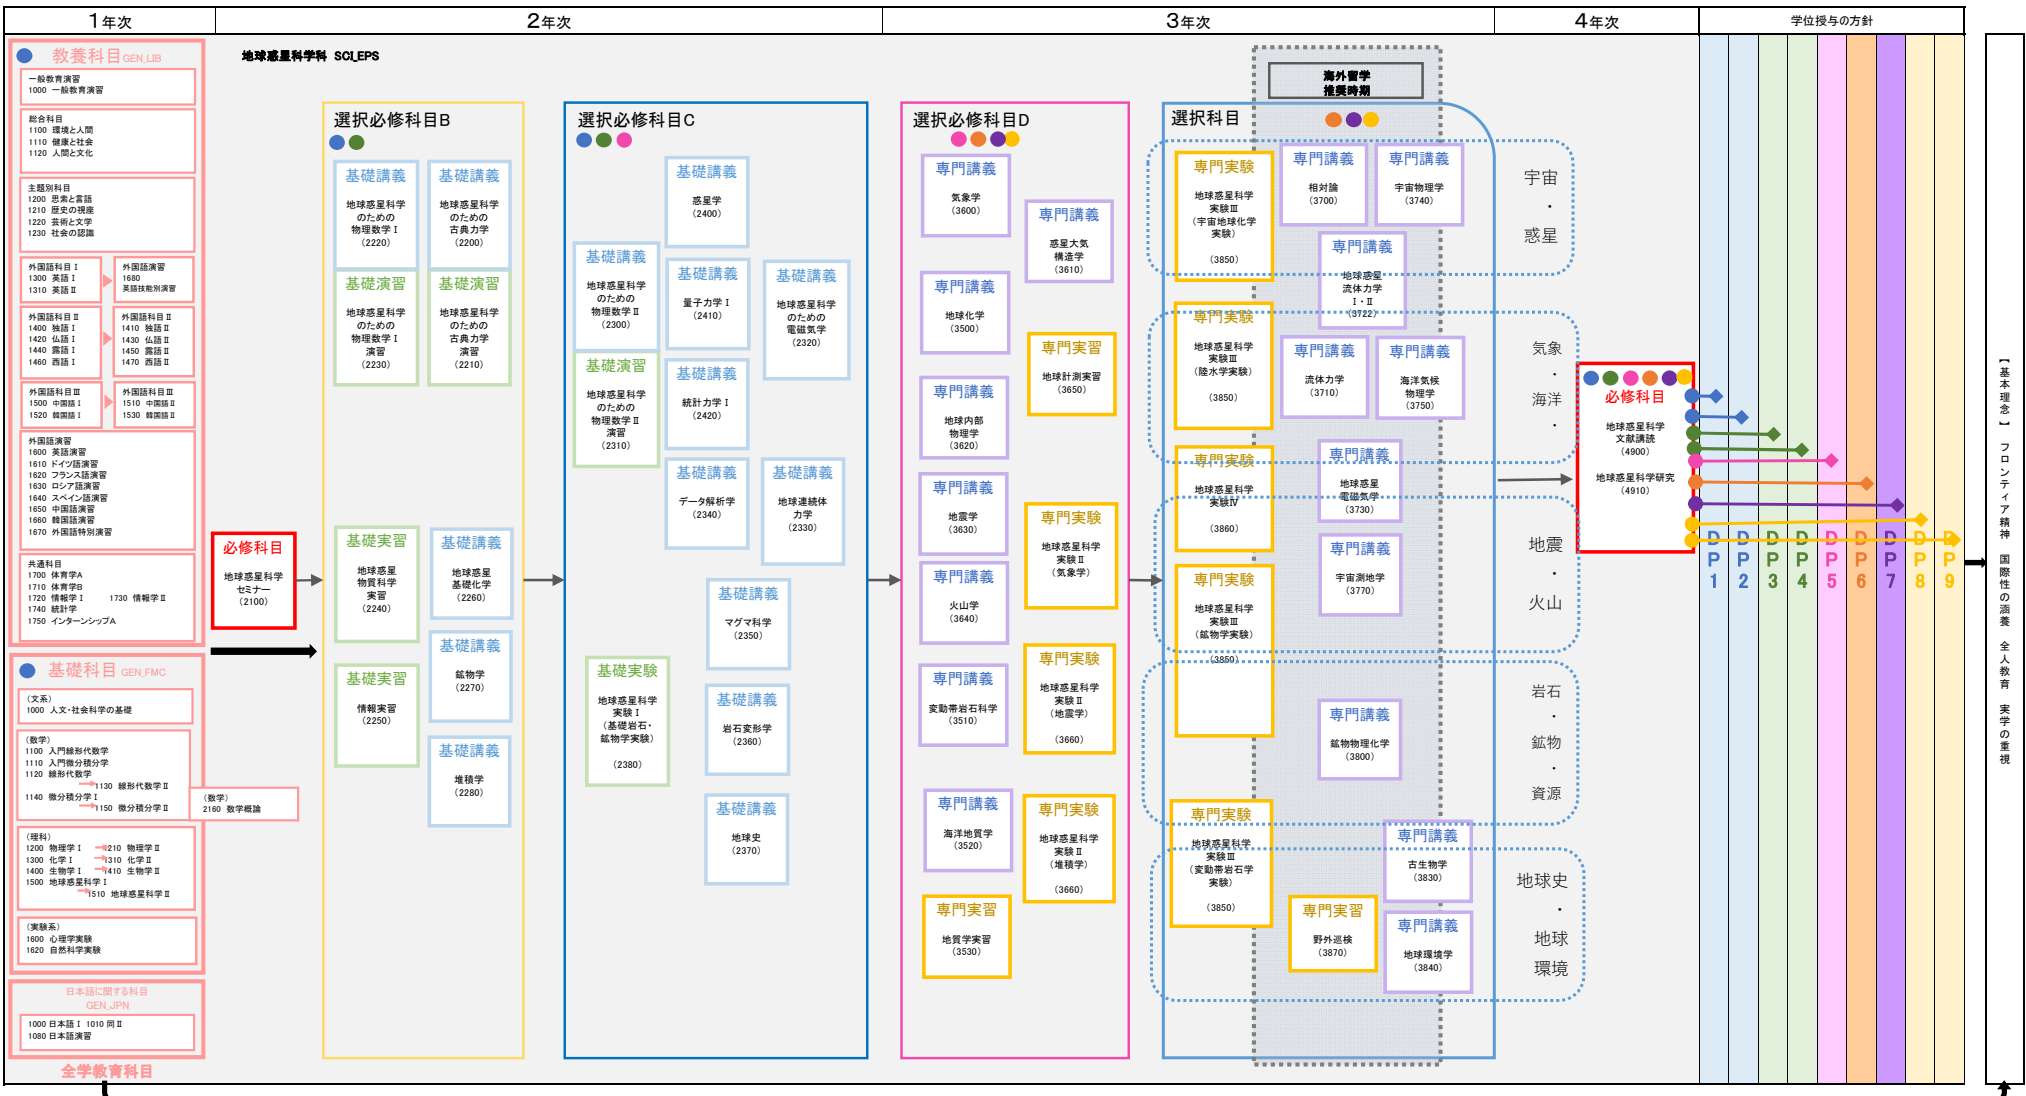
1年次

2年次

3年次

4年次

学位授与の方針

教養科目 GEN_LIB

一般教育演習
1000 一般教育演習

総合科目
1100 環境と人間
1110 健康と社会
1120 人間と文化

主題別科目
1200 思索と言語
1210 歴史の視座
1220 芸術と文学
1230 社会の認識

外国語科目 I
1300 英語 I
1310 英語 II

外国語演習
1680 英語技能別演習

外国語科目 II
1400 独語 I
1420 仏語 I
1440 露語 I
1460 西語 I

外国語科目 II
1410 独語 II
1430 仏語 II
1450 露語 II
1470 西語 II

外国語科目 III
1500 中国語 I
1520 韓国語 I

外国語科目 III
1510 中国語 II
1530 韓国語 II

外国語演習
1600 英語演習
1610 ドイツ語演習
1620 フランス語演習
1630 ロシア語演習
1640 スペイン語演習
1650 中国語演習
1660 韓国語演習
1670 外国語特別演習

共通科目
1700 体育学A
1710 体育学B
1720 情報学 I 1730 情報学 II
1740 統計学
1750 インターンシップA

基礎科目 GEN_FMC

(文系)
1000 人文・社会科学の基礎

(数学)
1100 入門線形代数学
1110 入門微分積分学
1120 線形代数学
1130 線形代数学 II
1140 微分積分学 I
1150 微分積分学 II

(数学)
2160 数学概論

(理科)
1200 物理学 I 1210 物理学 II
1300 化学 I 1310 化学 II
1400 生物学 I 1410 生物学 II
1500 地球惑星科学 I
1510 地球惑星科学 II

(実験系)
1600 心理学実験
1620 自然科学実験

日本語に関する科目
GEN_JPN

1000 日本語 I 1010 同 II
1080 日本語演習

全学教育科目

地球惑星科学科 SCI_EPS

必修科目
地球惑星科学セミナー
(2100)

選択必修科目B

基礎講義
地球惑星科学のための物理数学 I
(2220)

基礎講義
地球惑星科学のための古典力学
(2200)

基礎演習
地球惑星科学のための物理数学 I 演習
(2230)

基礎演習
地球惑星科学のための古典力学演習
(2210)

基礎実習
地球惑星物質科学実習
(2240)

基礎講義
地球惑星基礎化学
(2260)

基礎講義
鉱物学
(2270)

基礎実習
情報実習
(2250)

基礎講義
堆積学
(2280)

選択必修科目C

基礎講義
惑星学
(2400)

基礎講義
地球惑星科学のための物理数学 II
(2300)

基礎講義
量子力学 I
(2410)

基礎講義
地球惑星科学のための電磁気学
(2320)

基礎演習
地球惑星科学のための物理数学 II 演習
(2310)

基礎講義
統計力学 I
(2420)

基礎講義
データ解析学
(2340)

基礎講義
地球連続体力学
(2330)

基礎講義
マグマ科学
(2350)

基礎実験
地球惑星科学実験 I
(基礎岩石・鉱物学実験)
(2380)

基礎講義
岩石変形学
(2360)

基礎講義
地球史
(2370)

選択必修科目D

専門講義
気象学
(3600)

専門講義
惑星大気構造学
(3610)

専門講義
地球化学
(3500)

専門実習
地球計測実習
(3650)

専門講義
地球内部物理学
(3620)

専門講義
地震学
(3630)

専門実験
地球惑星科学実験 II
(気象学)

専門講義
火山学
(3640)

専門講義
変動帯岩石科学
(3510)

専門実験
地球惑星科学実験 II
(地震学)
(3660)

専門講義
海洋地質学
(3520)

専門実験
地球惑星科学実験 II
(堆積学)
(3660)

専門実習
地質学実習
(3530)

選択科目

海外留学推奨時期

専門実験
地球惑星科学実験 III
(宇宙地球化学実験)
(3850)

専門講義
相対論
(3700)

専門講義
宇宙物理学
(3740)

専門講義
地球惑星流体力学 I・II
(3722)

宇宙
・
惑星

専門実験
地球惑星科学実験 III
(陸水学実験)
(3850)

専門講義
流体力学
(3710)

専門講義
海洋気候物理学
(3750)

気象
・
海洋

専門実験
地球惑星科学実験 IV
(3860)

専門講義
地球惑星電磁気学
(3730)

専門実験
地球惑星科学実験 III
(鉱物学実験)
(3850)

専門講義
宇宙測地学
(3770)

地震
・
火山

専門講義
鉱物物理化学
(3800)

岩石
・
鉱物
・
資源

専門実験
地球惑星科学実験 III
(変動帯岩石学実験)
(3850)

専門講義
古生物学
(3830)

専門実習
野外巡検
(3870)

専門講義
地球環境学
(3840)

地球史
・
地球環境

必修科目
地球惑星科学文献講読
(4900)
地球惑星科学研究
(4910)

DP 1
DP 2
DP 3
DP 4
DP 5
DP 6
DP 7
DP 8
DP 9

【基本理念】 フロンティア精神 国際性の涵養 全人教育 実学の重視